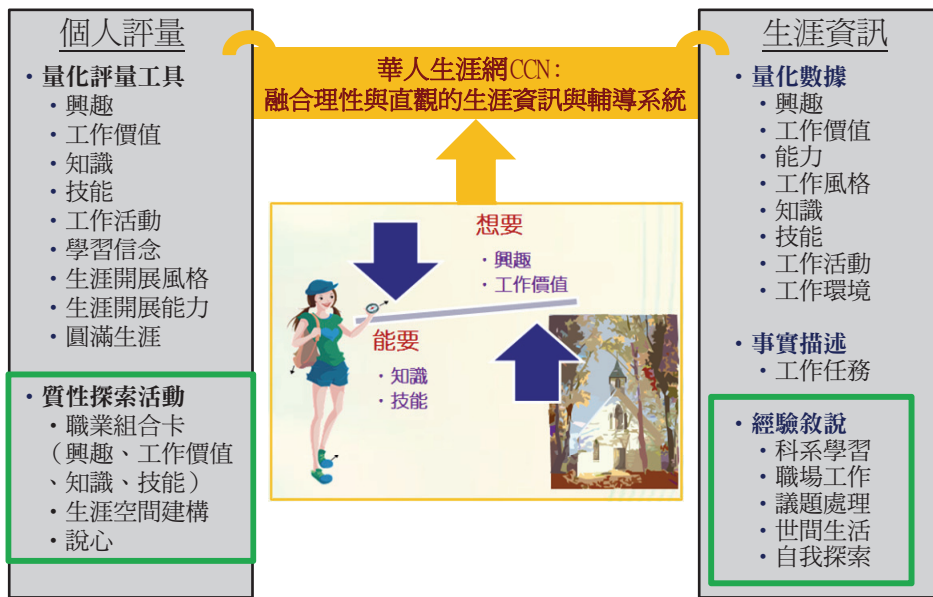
個人評量

• 量化評量工具
• 興趣
• 工作價值
• 知識
• 技能
• 工作活動
• 學習信念
• 生涯開展風格
• 生涯開展能力
• 圓滿生涯

• 質性探索活動
• 職業組合卡（興趣、工作價值、知識、技能）
• 生涯空間建構
• 說心

華人生涯網CCN：
融合理性與直觀的生涯資訊與輔導系統

想要
• 興趣
• 工作價值

能要
• 知識
• 技能

生涯資訊

• 量化數據
• 興趣
• 工作價值
• 能力
• 工作風格
• 知識
• 技能
• 工作活動
• 工作環境

• 事實描述
• 工作任務

• 經驗敘說
• 科系學習
• 職場工作
• 議題處理
• 世間生活
• 自我探索